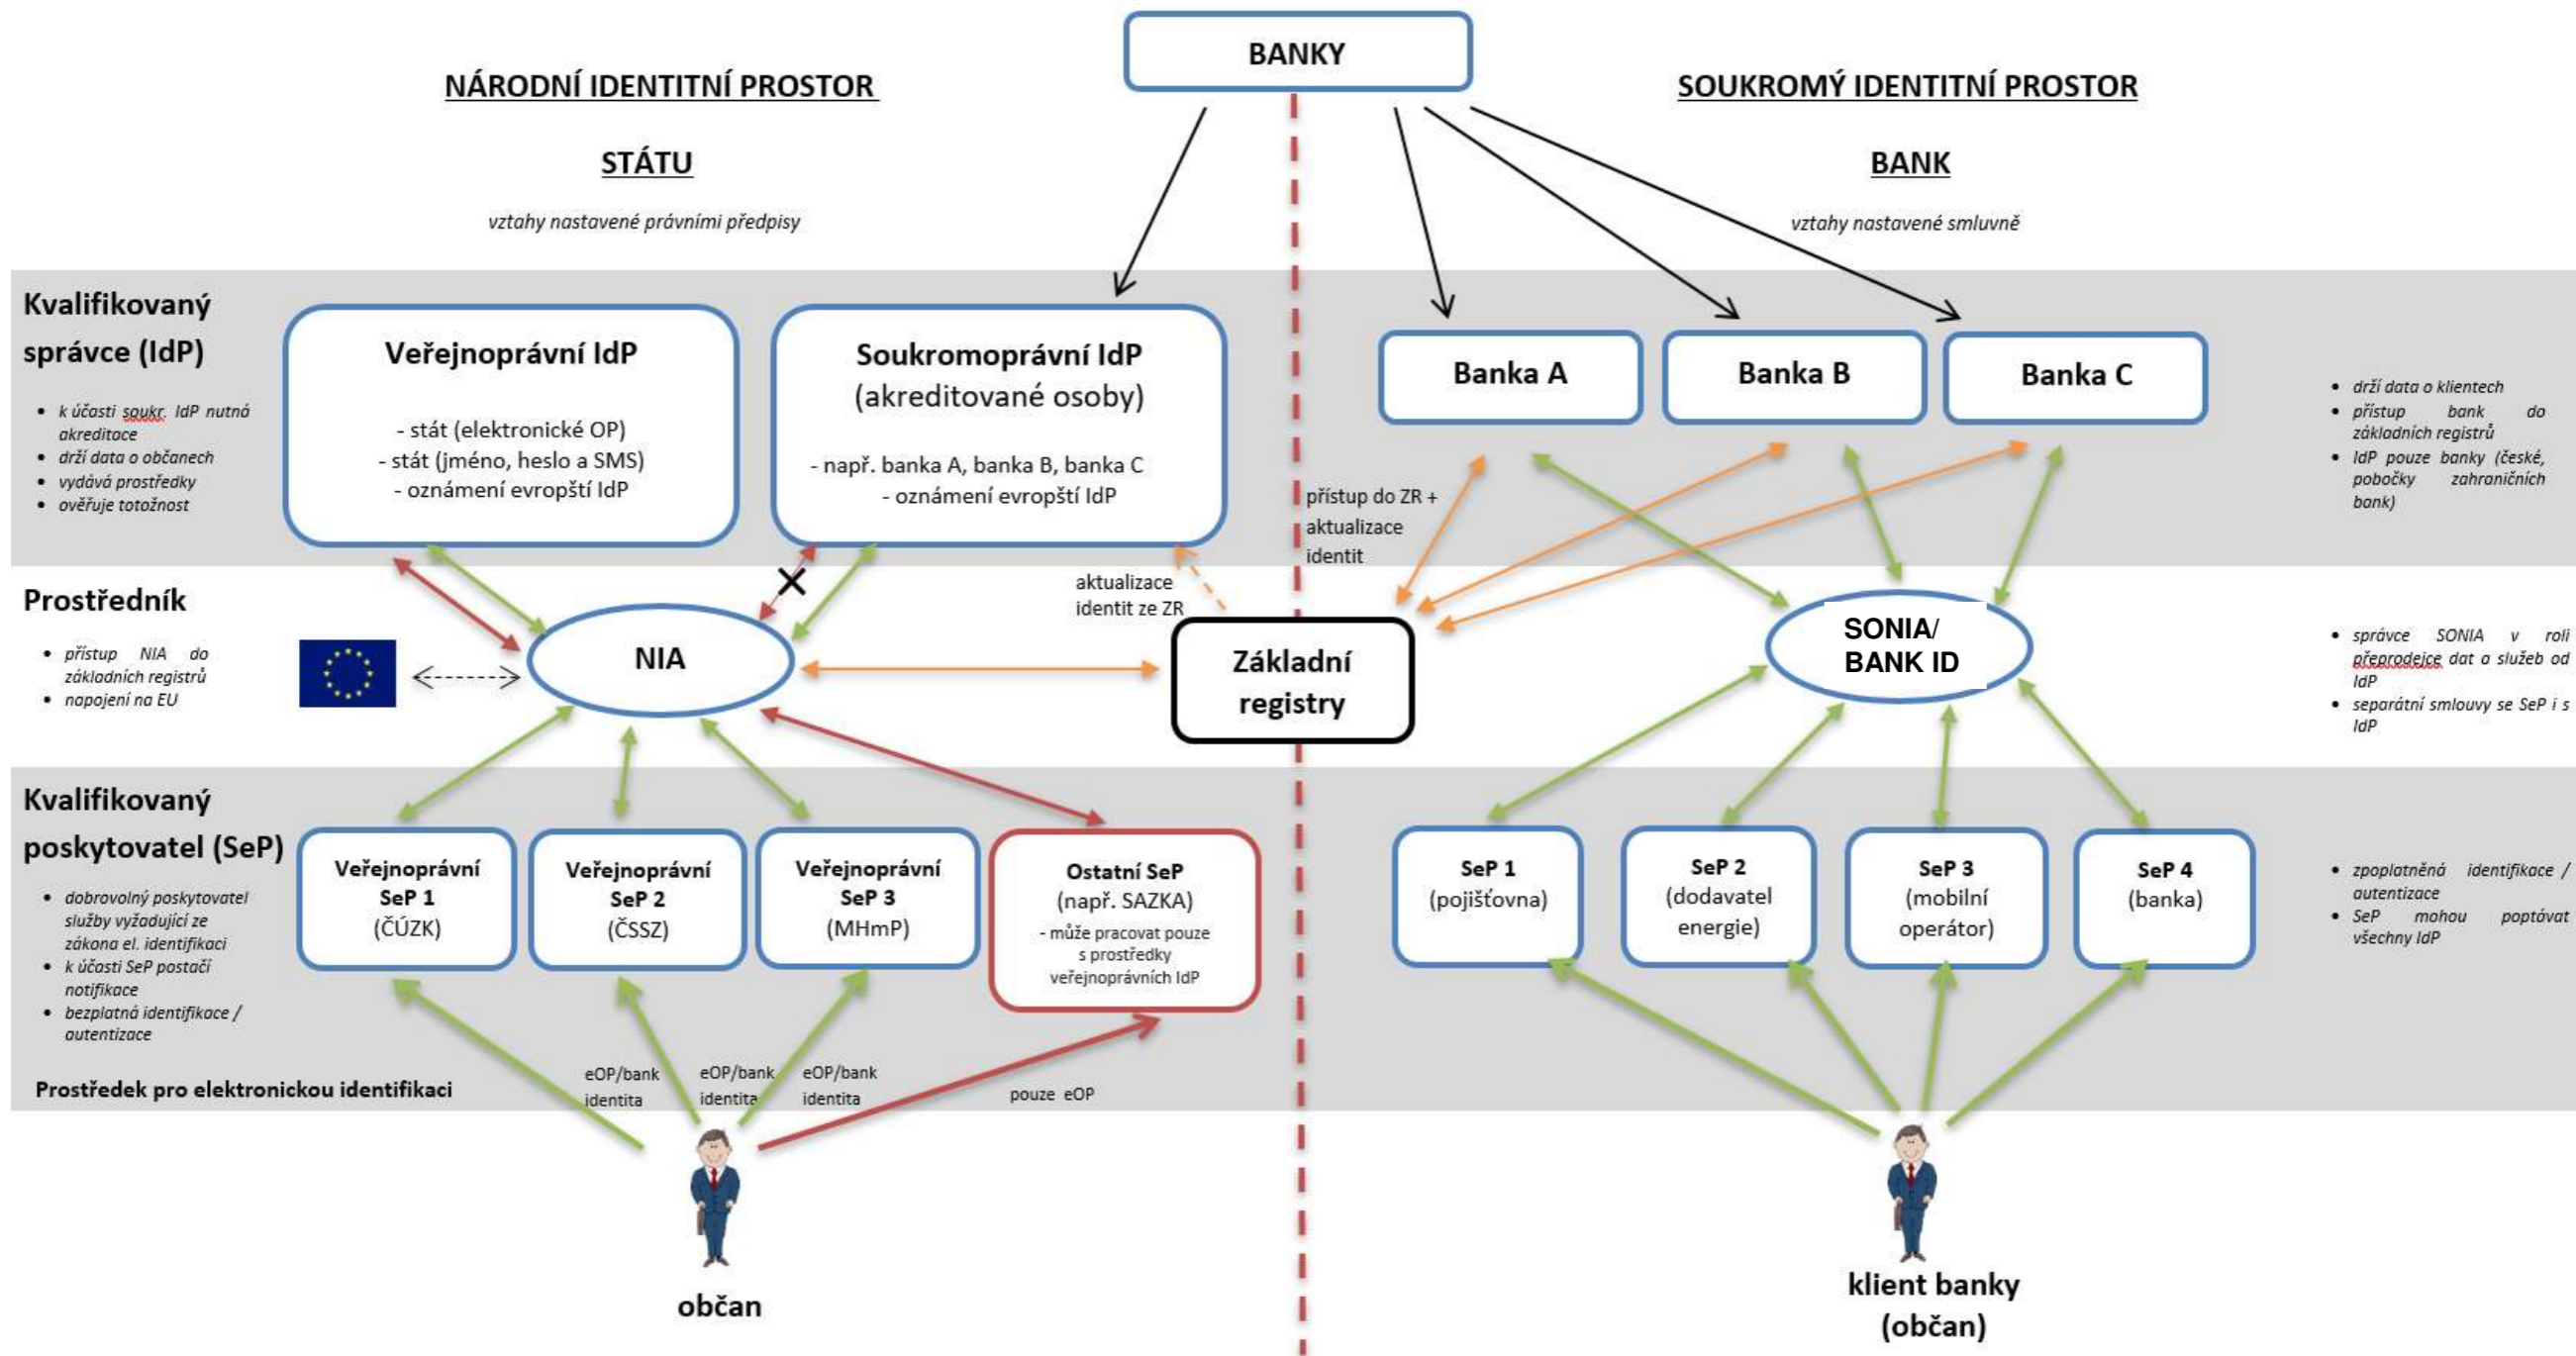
BANKY

NÁRODNÍ IDENTITNÍ PROSTOR

STÁTU

vztahy nastavené právními předpisy

SOUKROMÝ IDENTITNÍ PROSTOR

BANK

vztahy nastavené smluvně

Kvalifikovaný správce (IdP)

- k účasti soukr. IdP nutná akreditace
- drží data o občanech
- vydává prostředky
- ověřuje totožnost

Veřejnoprávní IdP

- stát (elektronické OP)
- stát (jméno, heslo a SMS)
- oznámení evropští IdP

Soukromoprávní IdP (akreditované osoby)

- např. banka A, banka B, banka C
- oznámení evropští IdP

Banka A

Banka B

Banka C

- drží data o klientech
- přístup bank do základních registrů
- IdP pouze banky (české, pobočky zahraničních bank)

přístup do ZR + aktualizace identit

aktualizace identit ze ZR

Prostředník

- přístup NIA do základních registrů
- napojení na EU

NIA

Základní registry

SONIA/ BANK ID

- správce SONIA v roli přeprodejce dat a služeb od IdP
- separátní smlouvy se SeP i s IdP

Kvalifikovaný poskytovatel (SeP)

- dobrovolný poskytovatel služby vyžadující ze zákona el. identifikaci
- k účasti SeP postačí notifikace
- bezplatná identifikace / autentizace

Veřejnoprávní SeP 1 (ČÚZK)

Veřejnoprávní SeP 2 (ČSSZ)

Veřejnoprávní SeP 3 (MHmP)

Ostatní SeP (např. SAZKA)
- může pracovat pouze s prostředky veřejnoprávních IdP

SeP 1 (pojišťovna)

SeP 2 (dodavatel energie)

SeP 3 (mobilní operátor)

SeP 4 (banka)

- zpoplatněná identifikace / autentizace
- SeP mohou poptávat všechny IdP

Prostředek pro elektronickou identifikaci

eOP/bank identita

eOP/bank identita

eOP/bank identita

pouze eOP

občan

klient banky (občan)